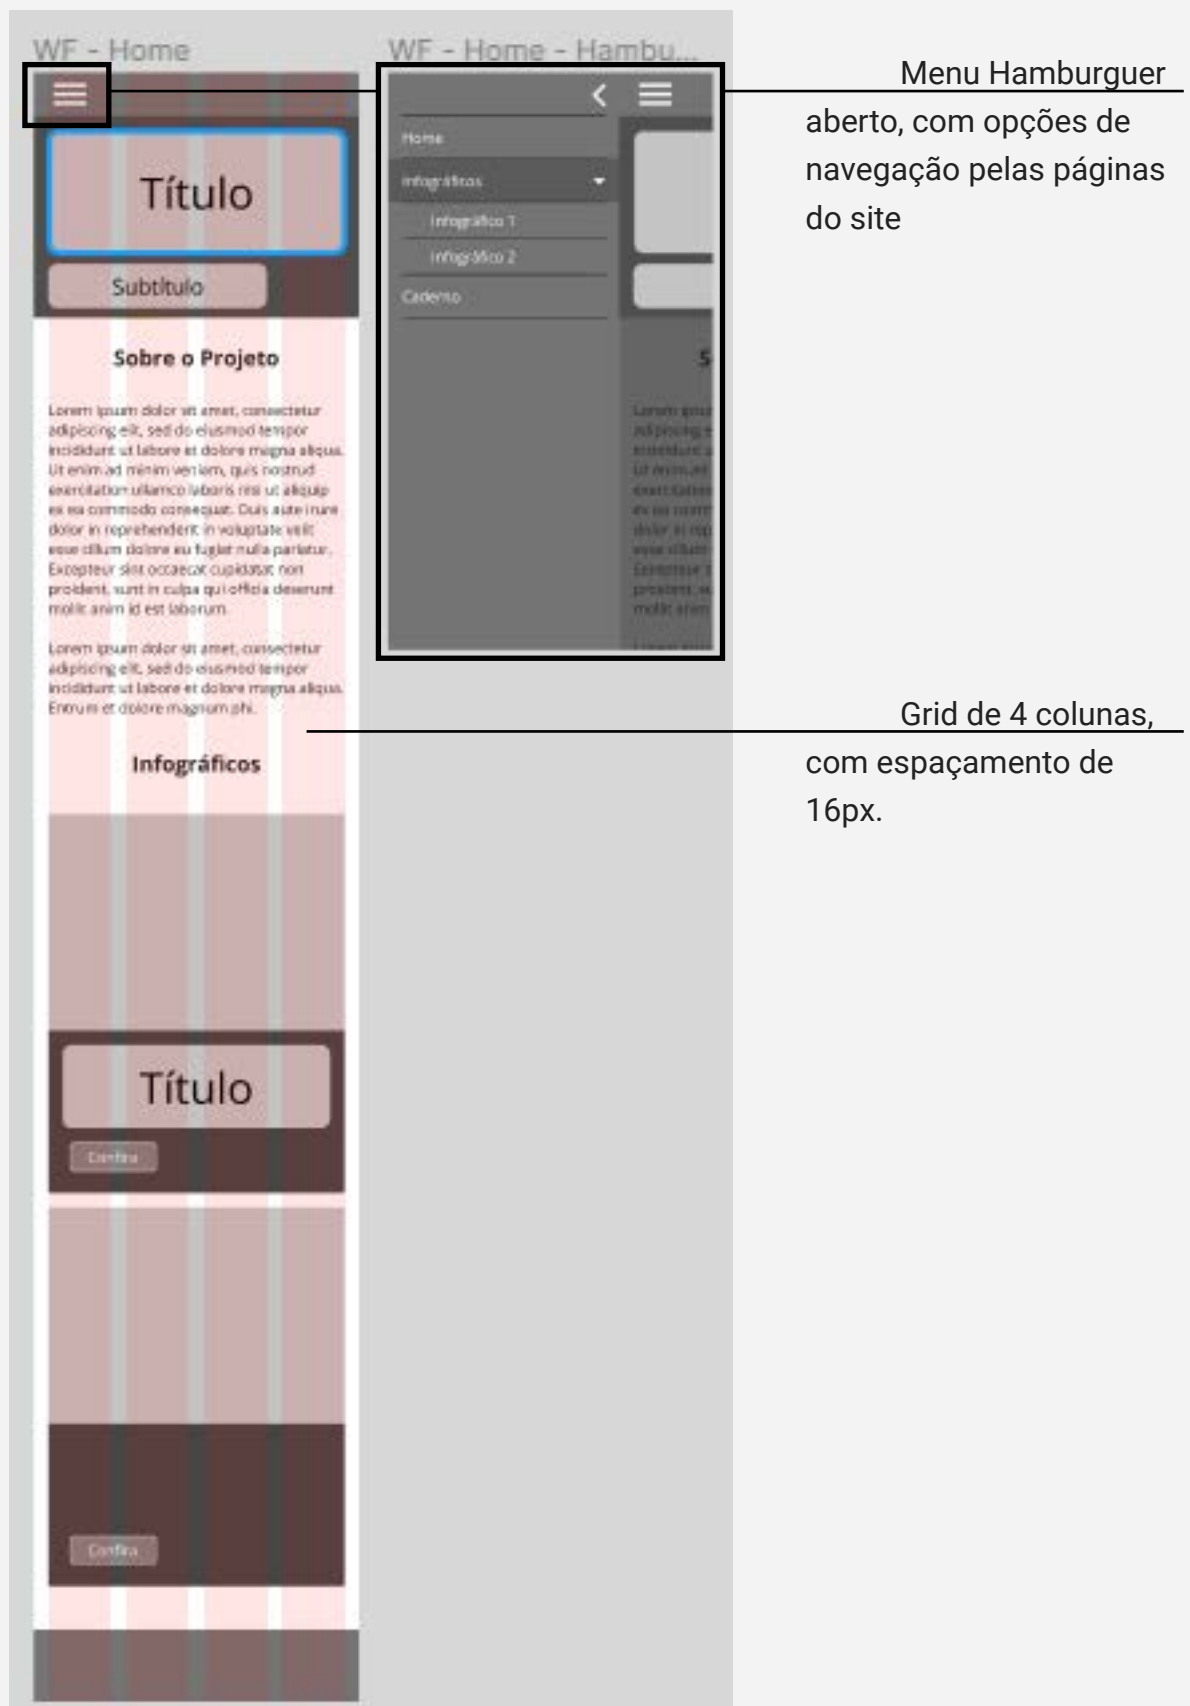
WF - Home

Título

Subtítulo

Sobre o Projeto

Lorem ipsum dolor sit amet, consectetur adipiscing elit, sed do eiusmod tempor incididunt ut labore et dolore magna aliqua. Ut enim ad minim veniam, quis nostrud exercitation ullamco laboris nisi ut aliquip ex ea commodo consequat. Duis aute irure dolor in reprehenderit in voluptate velit esse cillum dolore eu fugiat nulla pariatur. Excepteur sint occaecat cupidatat non proident, sunt in culpa qui officia deserunt mollit anim id est laborum.

Lorem ipsum dolor sit amet, consectetur adipiscing elit, sed do eiusmod tempor incididunt ut labore et dolore magna aliqua. Entrum et dolore magnum phi.

Infográficos

Título

Confira

Confira

WF - Home - Hambu...

Home

Infográficos

Infográfico 1

Infográfico 2

Caderno

S

Lorem ipsu adipiscing e incididunt u Ut enim ad exercitation ex ea comm dolor in rep esse cillum Excepteur s proident, s mollit anim

Menu Hamburguer aberto, com opções de navegação pelas páginas do site

Grid de 4 colunas, com espaçamento de 16px.